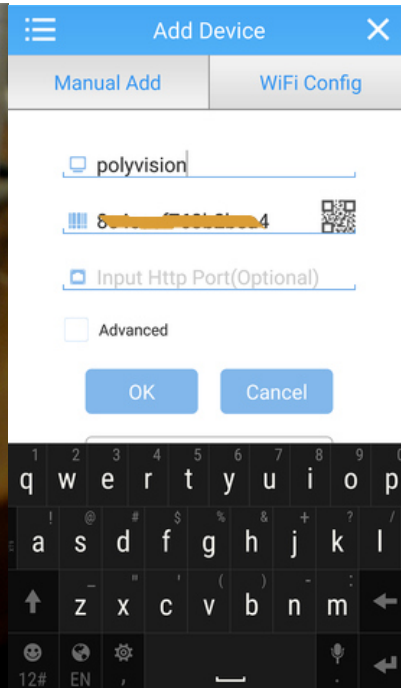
Add Device

Manual Add

WiFi Config

polyvision

8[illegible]4

Input Http Port(Optional)

Advanced

OK

Cancel

1 q 2 w 3 e 4 r 5 t 6 y 7 u 8 i 9 o 0 p

! a @ s # d $ f % g & h * j + k ? l

z _ x " c ' v ( b ) n - m

12# EN